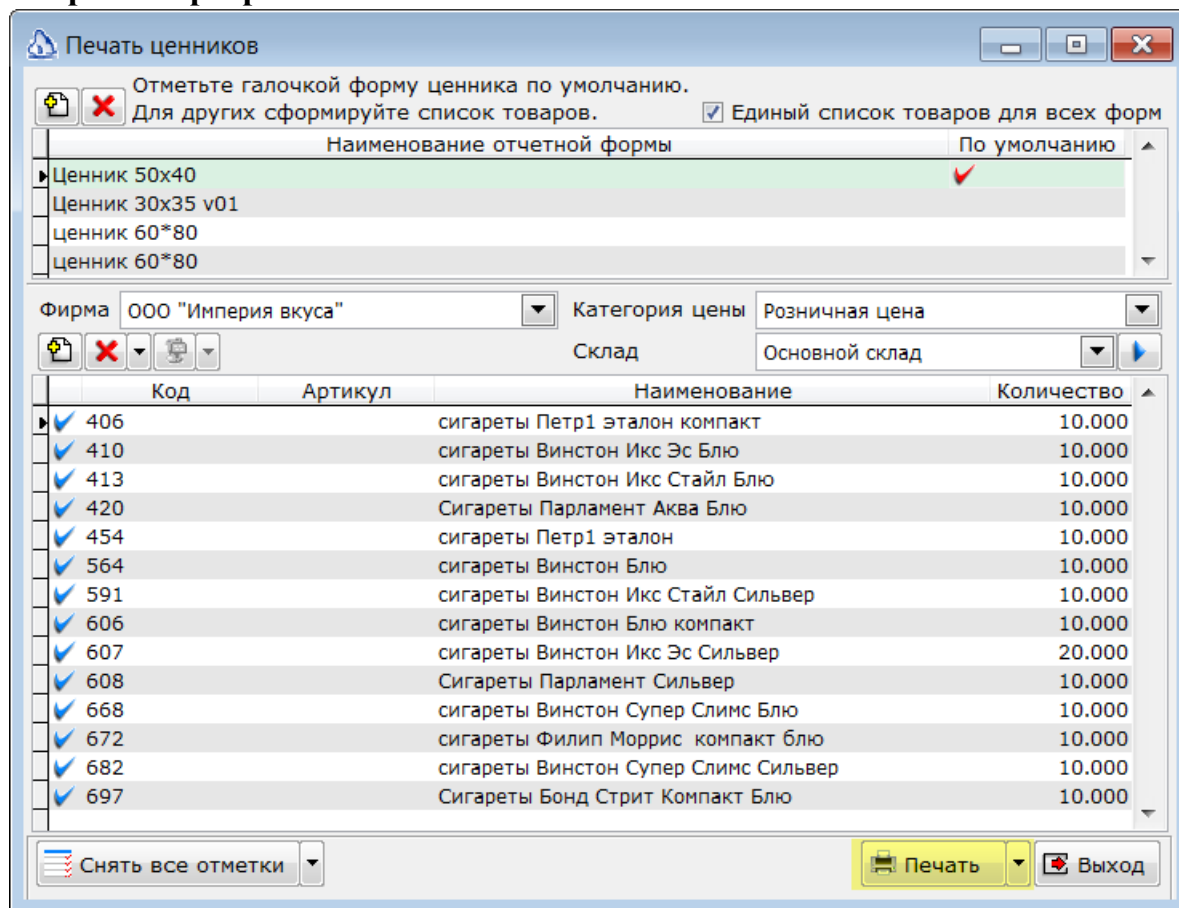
Печать ценников

Отметьте галочкой форму ценника по умолчанию.
Для других сформируйте список товаров.

Единый список товаров для всех форм

| Наименование отчетной формы | По умолчанию |
|---|---|
| Ценник 50х40 | ✔ |
| Ценник 30х35 v01 | |
| ценник 60*80 | |
| ценник 60*80 | |

Фирма ООО "Империя вкуса"
Категория цены Розничная цена
Склад Основной склад

| Код | Артикул | Наименование | Количество |
|---|---|---|---|
| 406 | | сигареты Петр1 эталон компакт | 10.000 |
| 410 | | сигареты Винстон Икс Эс Блю | 10.000 |
| 413 | | сигареты Винстон Икс Стайл Блю | 10.000 |
| 420 | | Сигареты Парламент Аква Блю | 10.000 |
| 454 | | сигареты Петр1 эталон | 10.000 |
| 564 | | сигареты Винстон Блю | 10.000 |
| 591 | | сигареты Винстон Икс Стайл Сильвер | 10.000 |
| 606 | | сигареты Винстон Блю компакт | 10.000 |
| 607 | | сигареты Винстон Икс Эс Сильвер | 20.000 |
| 608 | | Сигареты Парламент Сильвер | 10.000 |
| 668 | | сигареты Винстон Супер Слимс Блю | 10.000 |
| 672 | | сигареты Филип Моррис компакт блю | 10.000 |
| 682 | | сигареты Винстон Супер Слимс Сильвер | 10.000 |
| 697 | | Сигареты Бонд Стрит Компакт Блю | 10.000 |

Снять все отметки
Печать
Выход